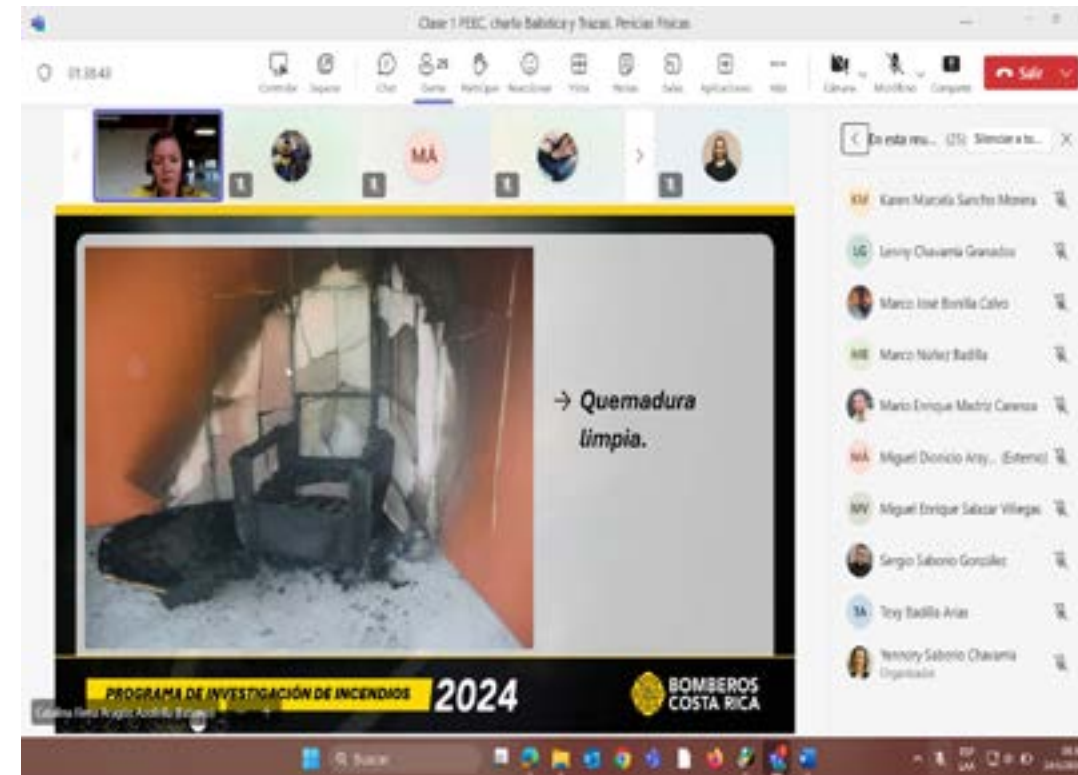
Clase 1 FEEC charla Balística y Trazas. Pericias Físicas

01:38:43

Controlar Separar Chat Gente Participar Reaccionar Vista Notas Salas Aplicaciones Más Cámara Micrófono Compartir Salir

MA

En esta reu... (25) Silenciar a to...

KM Karen Marcela Sancho Monera

LG Lenny Chavarría Granados

Marco José Bonilla Calvo

MB Marco Núñez Badilla

Mario Enrique Madriz Carranza

MA Miguel Dionicio Aray... (Externo)

MV Miguel Enrique Salazar Villegas

Sergio Saborío González

TA Texy Badilla Arias

Yennory Saborío Chavarría
Organizador

→ Quemadura limpia.

PROGRAMA DE INVESTIGACIÓN DE INCENDIOS 2024

BOMBEROS COSTA RICA

Catalina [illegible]

Buscar